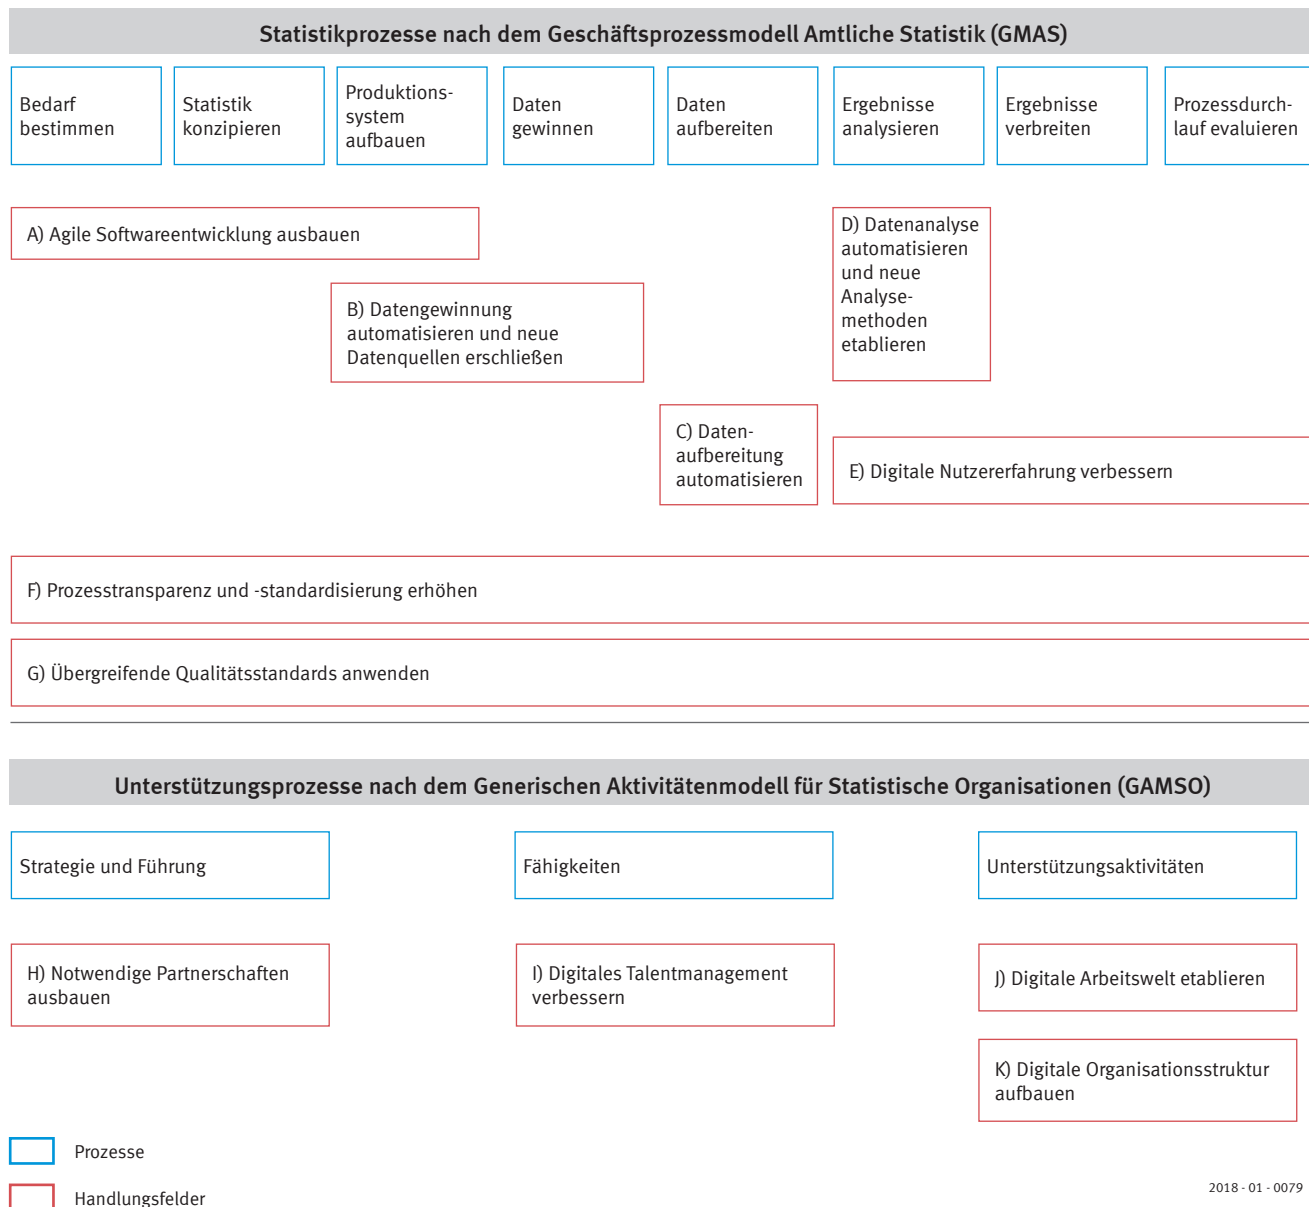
Statistikprozesse nach dem Geschäftsprozessmodell Amtliche Statistik (GMAS)

Bedarf bestimmen

Statistik konzipieren

Produktionssystem aufbauen

Daten gewinnen

Daten aufbereiten

Ergebnisse analysieren

Ergebnisse verbreiten

Prozessdurchlauf evaluieren

A) Agile Softwareentwicklung ausbauen

D) Datenanalyse automatisieren und neue Analysemethoden etablieren

B) Datengewinnung automatisieren und neue Datenquellen erschließen

C) Datenaufbereitung automatisieren

E) Digitale Nutzererfahrung verbessern

F) Prozesstransparenz und -standardisierung erhöhen

G) Übergreifende Qualitätsstandards anwenden

Unterstützungsprozesse nach dem Generischen Aktivitätenmodell für Statistische Organisationen (GAMSO)

Strategie und Führung

Fähigkeiten

Unterstützungsaktivitäten

H) Notwendige Partnerschaften ausbauen

I) Digitales Talentmanagement verbessern

J) Digitale Arbeitswelt etablieren

K) Digitale Organisationsstruktur aufbauen

Prozesse

Handlungsfelder

2018 - 01 - 0079